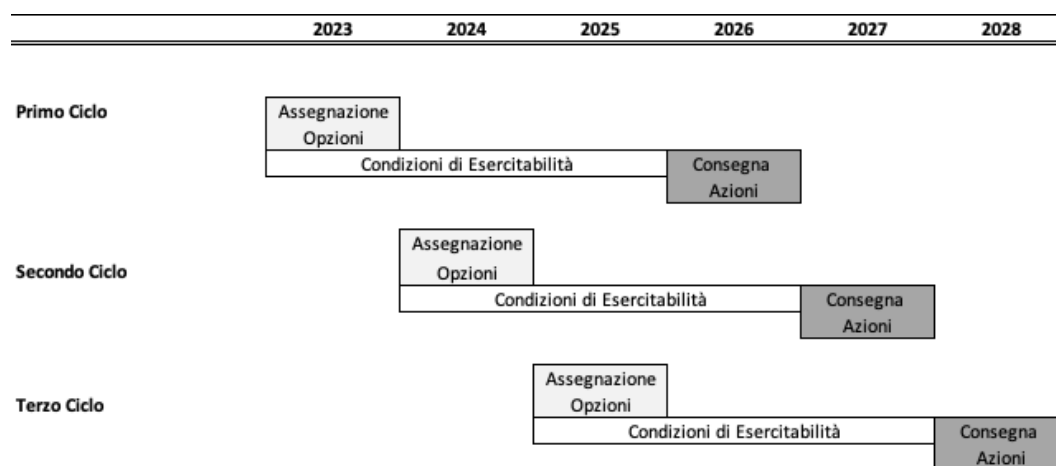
| | 2023 | 2024 | 2025 | 2026 | 2027 | 2028 |
|---|---|---|---|---|---|---|

Primo Ciclo

Assegnazione Opzioni

Condizioni di Esercitabilità

Consegna Azioni

Secondo Ciclo

Assegnazione Opzioni

Condizioni di Esercitabilità

Consegna Azioni

Terzo Ciclo

Assegnazione Opzioni

Condizioni di Esercitabilità

Consegna Azioni